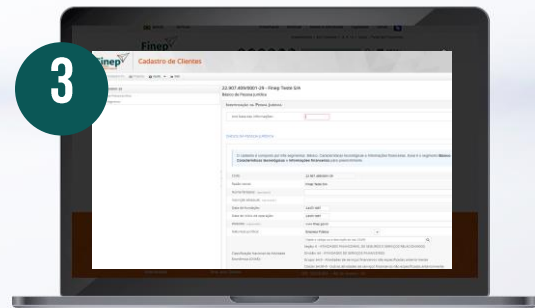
3

Finep

Finep

Cadastro de Clientes

22.907.400/0001-29 - Finep Teste GR

Instrução ao Preenchimento

Cadastro da Pessoa Jurídica

CNPJ

22.907.400/0001-29

Razão social

Finep Teste GR

Data de fundação

Data de início da operação

Natureza jurídica

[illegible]